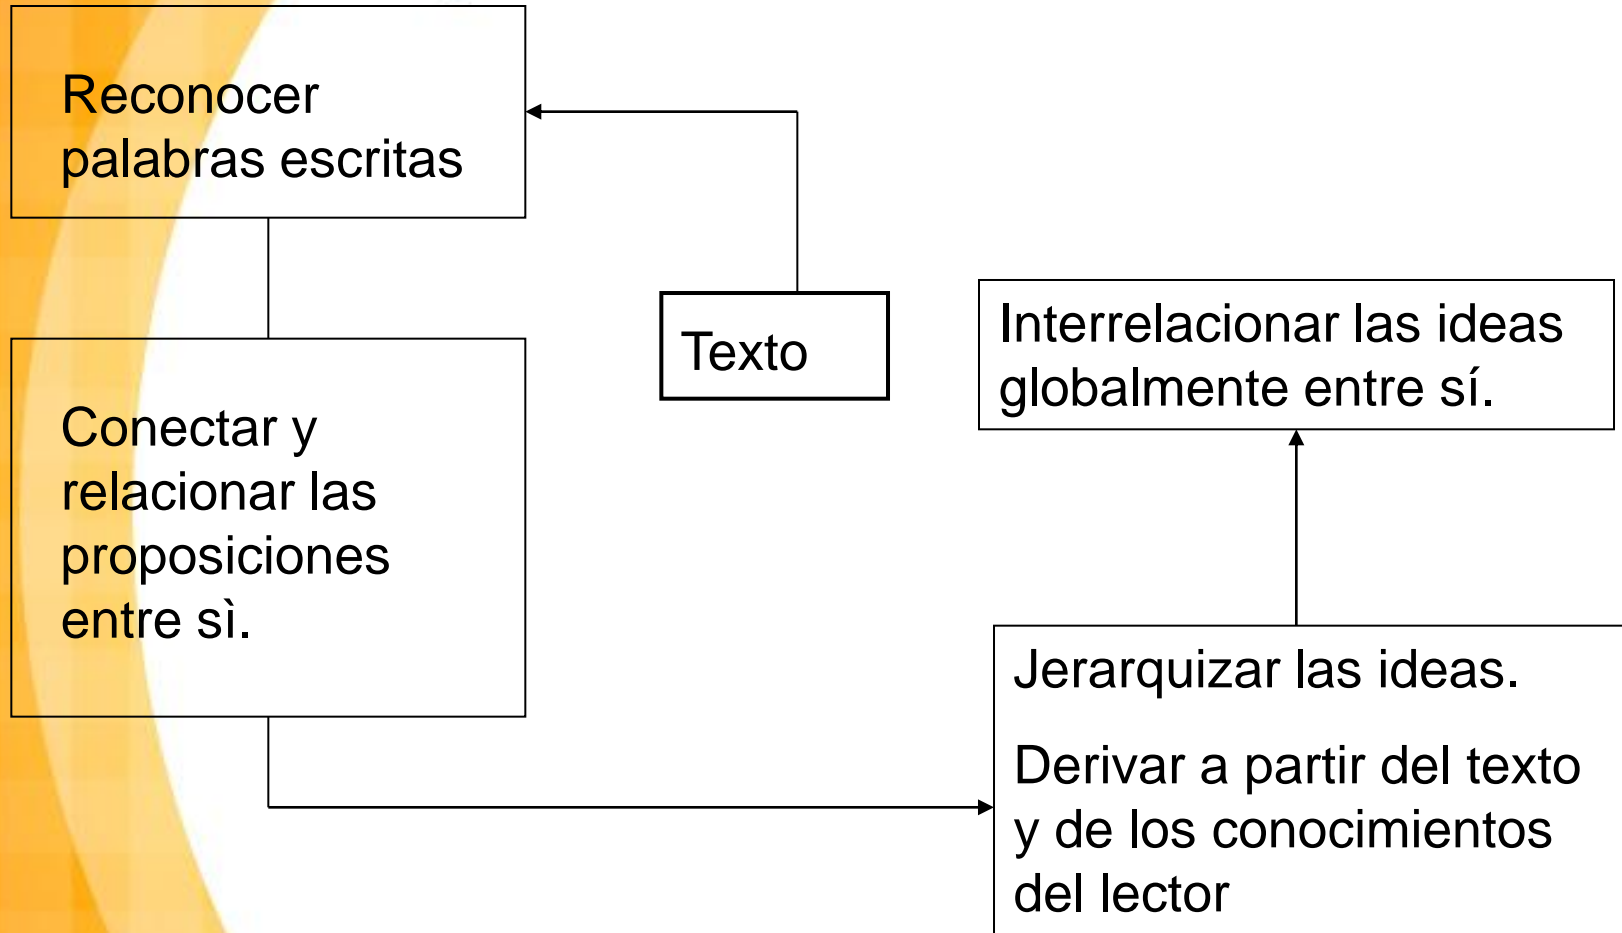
Reconocer palabras escritas

Texto

Interrelacionar las ideas globalmente entre sí.

Conectar y relacionar las proposiciones entre sì.

Jerarquizar las ideas.

Derivar a partir del texto y de los conocimientos del lector